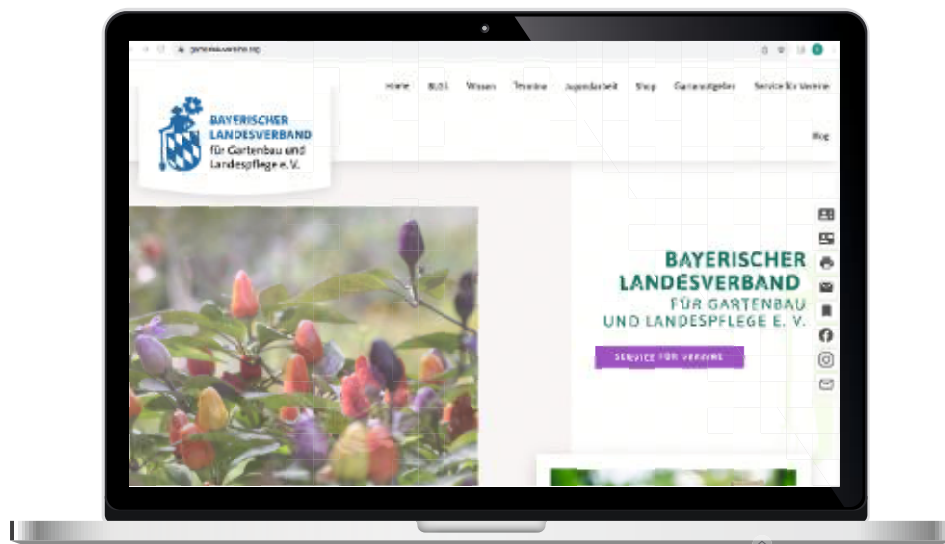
gartenbauvereine.org

Home BLGL Wissen Termine Jugendarbeit Shop Gartenratgeber Service für Vereine

Blog

BAYERISCHER LANDESVERBAND für Gartenbau und Landespflege e. V.

BAYERISCHER LANDESVERBAND FÜR GARTENBAU UND LANDESPFLEGE E. V.

SERVICE FÜR VEREINE